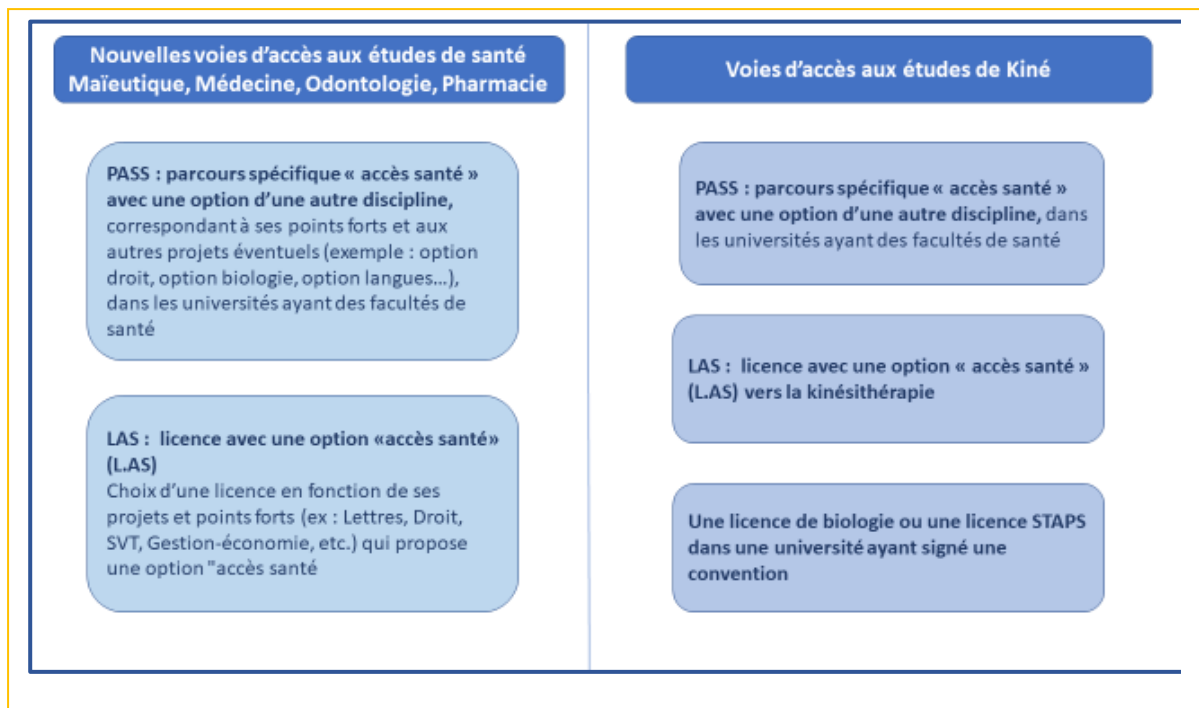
Nouvelles voies d'accès aux études de santé Maïeutique, Médecine, Odontologie, Pharmacie

PASS : parcours spécifique « accès santé » avec une option d'une autre discipline, correspondant à ses points forts et aux autres projets éventuels (exemple : option droit, option biologie, option langues…), dans les universités ayant des facultés de santé

LAS : licence avec une option «accès santé» (L.AS)
Choix d'une licence en fonction de ses projets et points forts (ex : Lettres, Droit, SVT, Gestion-économie, etc.) qui propose une option "accès santé

Voies d'accès aux études de Kiné

PASS : parcours spécifique « accès santé » avec une option d'une autre discipline, dans les universités ayant des facultés de santé

LAS : licence avec une option « accès santé » (L.AS) vers la kinésithérapie

Une licence de biologie ou une licence STAPS dans une université ayant signé une convention